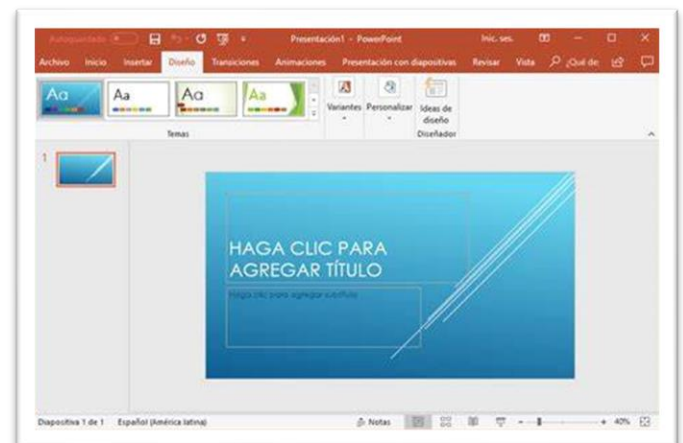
Autoguardado Presentación1 - PowerPoint Inic. ses.

Archivo Inicio Insertar Diseño Transiciones Animaciones Presentación con diapositivas Revisar Vista ¿Qué de

Aa Aa Aa Aa

Temas

Variantes Personalizar Ideas de diseño

Diseñador

1

HAGA CLIC PARA AGREGAR TÍTULO

Haga clic para agregar subtítulo

Diapositiva 1 de 1 Español (América latina) Notas 40%